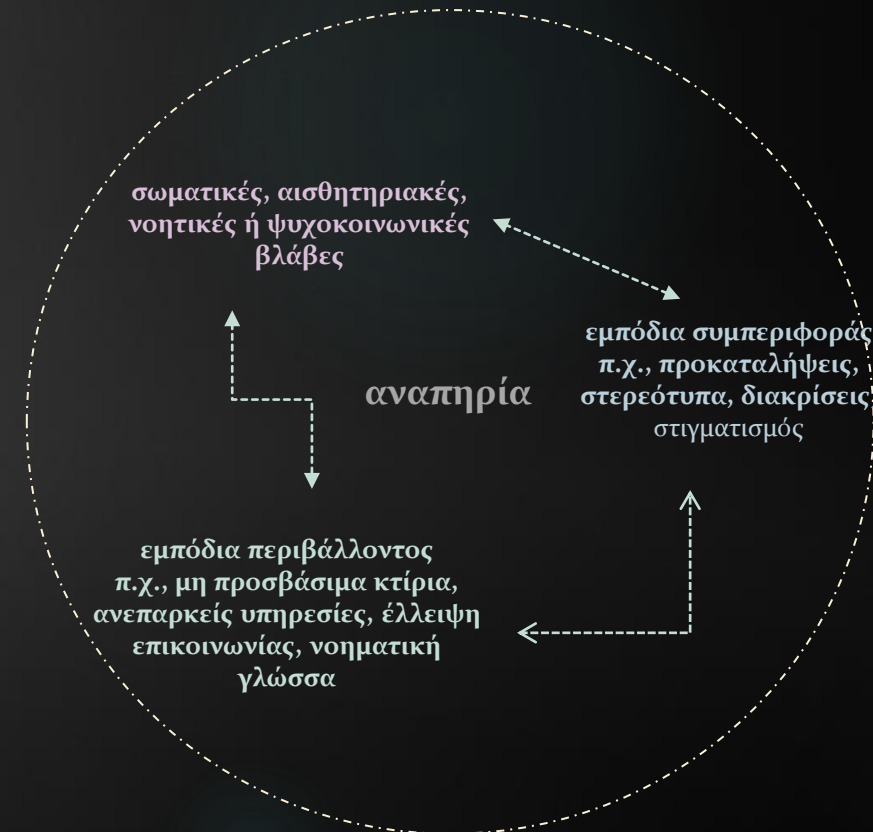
σωματικές, αισθητηριακές, νοητικές ή ψυχοκοινωνικές βλάβες

εμπόδια συμπεριφοράς π.χ., προκαταλήψεις, στερεότυπα, διακρίσεις στιγματισμός

αναπηρία

εμπόδια περιβάλλοντος π.χ., μη προσβάσιμα κτίρια, ανεπαρκείς υπηρεσίες, έλλειψη επικοινωνίας, νοηματική γλώσσα